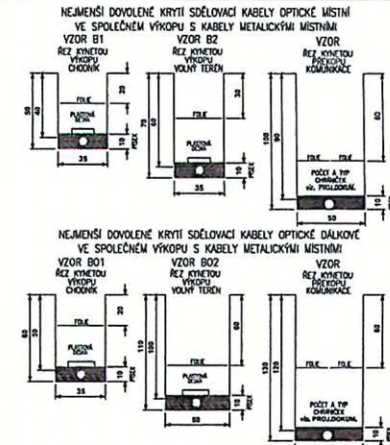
NEJMENŠÍ DOVOLENÉ KRYTÍ SDĚLOVACÍ KABELY OPTICKÉ MÍSTNÍ VE SPOLEČNÉM VÝKOPU S KABELY METALICKÝMI MÍSTNÍMI

VZOR B1
ŘEZ KYNETOU VÝKOPU CHODNÍK

FOLIE
PLASTOVÁ DESKA
50
40
20
10
PÍSEK
35

VZOR B2
ŘEZ KYNETOU VÝKOPU VOLNÝ TERÉN

FOLIE
PLASTOVÁ DESKA
70
60
30
10
PÍSEK
35

VZOR
ŘEZ KYNETOU PŘEKOPU KOMUNIKACE

FOLIE
FOLIE
POČET A TYP CHRÁNIČEK viz. PROJ.DOKUM.
120
110
80
10
PÍSEK
50

NEJMENŠÍ DOVOLENÉ KRYTÍ SDĚLOVACÍ KABELY OPTICKÉ DÁLKOVÉ VE SPOLEČNÉM VÝKOPU S KABELY METALICKÝMI MÍSTNÍMI

VZOR BO1
ŘEZ KYNETOU VÝKOPU CHODNÍK

FOLIE
PLASTOVÁ DESKA
60
50
30
10
PÍSEK
35

VZOR BO2
ŘEZ KYNETOU VÝKOPU VOLNÝ TERÉN

FOLIE
PLASTOVÁ DESKA
110
100
60
10
PÍSEK
50

VZOR
ŘEZ KYNETOU PŘEKOPU KOMUNIKACE

FOLIE
POČET A TYP CHRÁNIČEK viz. PROJ.DOKUM.
130
120
80
10
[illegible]